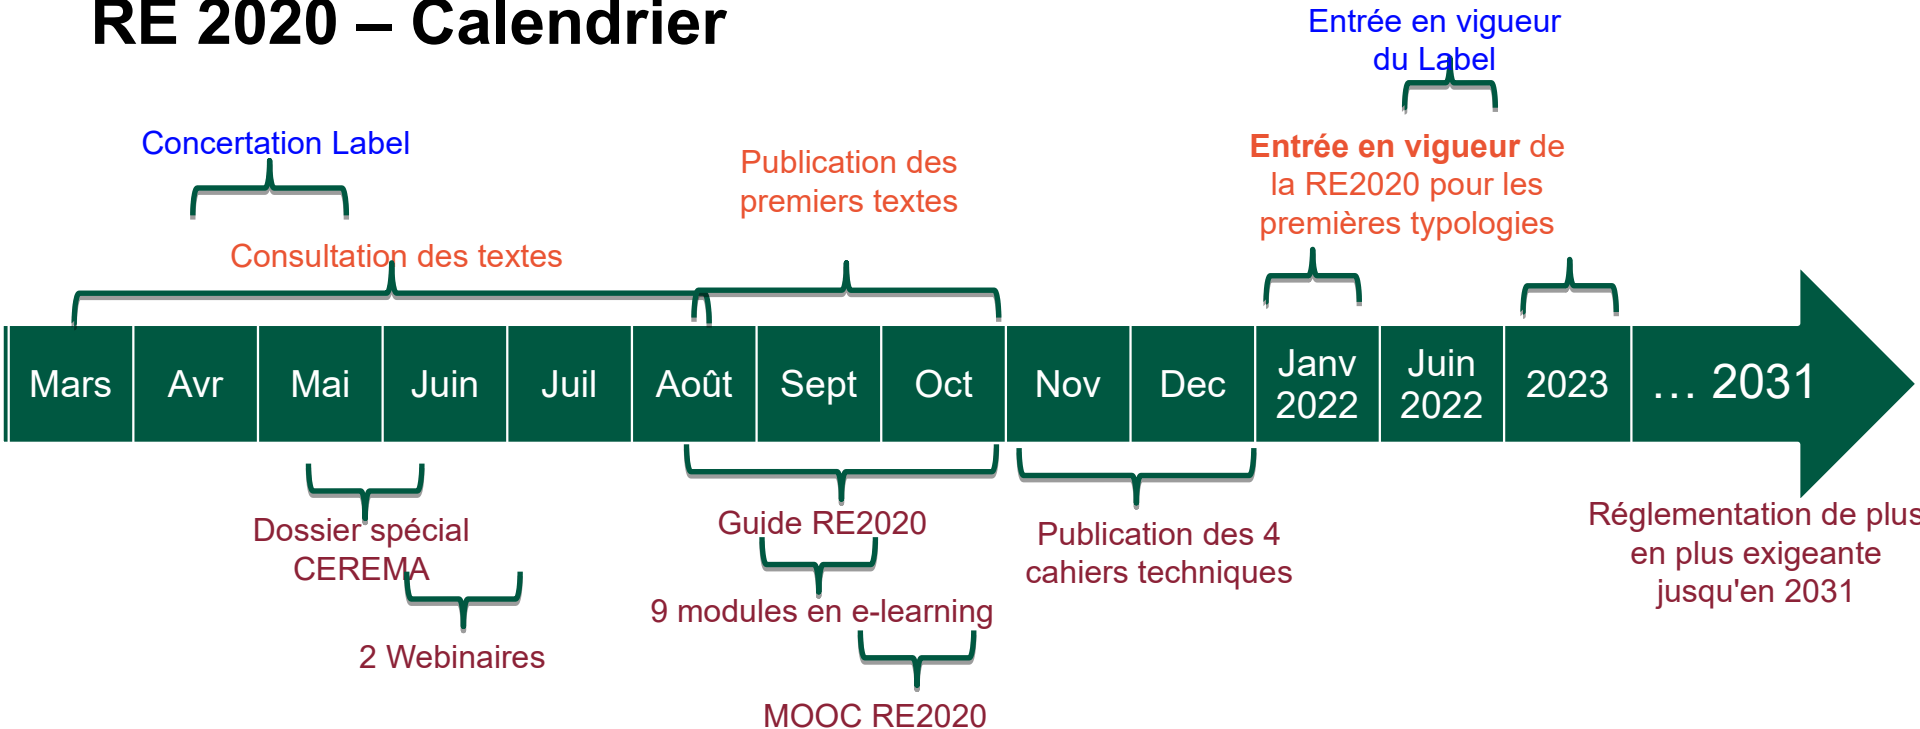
RE 2020 – Calendrier

Entrée en vigueur du Label

Concertation Label

Publication des premiers textes

Entrée en vigueur de la RE2020 pour les premières typologies

Consultation des textes

| Mars | Avr | Mai | Juin | Juil | Août | Sept | Oct | Nov | Dec | Janv 2022 | Juin 2022 | 2023 | … 2031 |
|---|---|---|---|---|---|---|---|---|---|---|---|---|---|

Dossier spécial CEREMA

2 Webinaires

Guide RE2020

9 modules en e-learning

MOOC RE2020

Publication des 4 cahiers techniques

Réglementation de plus en plus exigeante jusqu'en 2031